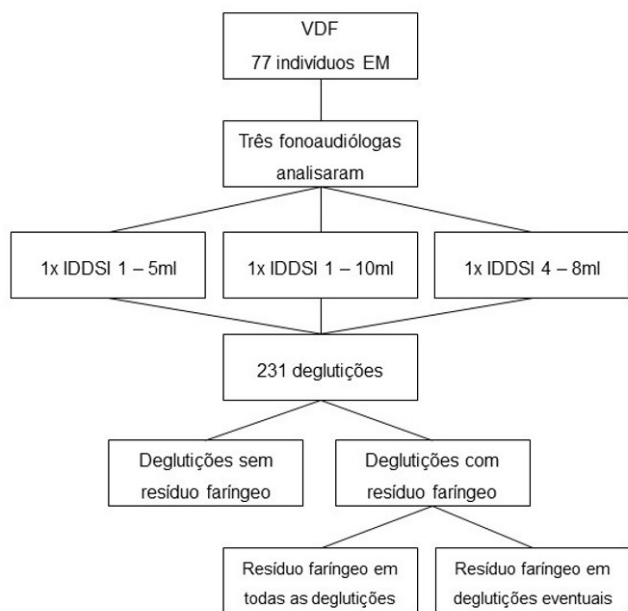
VDF
77 indivíduos EM

Três fonoaudiólogas analisaram

1x IDDSI 1 – 5ml

1x IDDSI 1 – 10ml

1x IDDSI 4 – 8ml

231 deglutições

Deglutições sem resíduo faríngeo

Deglutições com resíduo faríngeo

Resíduo faríngeo em todas as deglutições

Resíduo faríngeo em deglutições eventuais